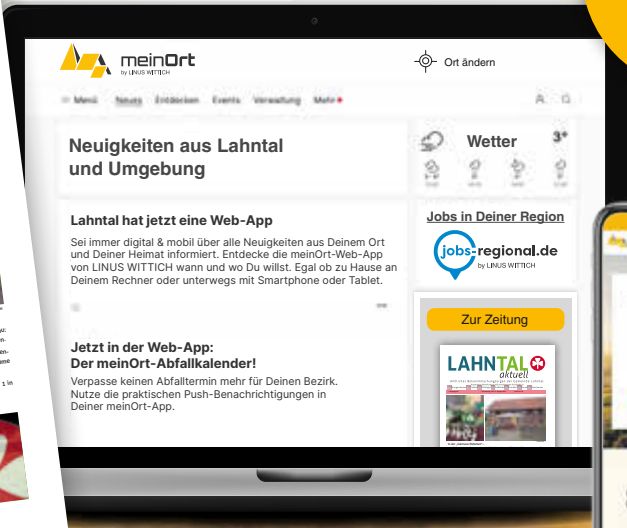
meinOrt
by LINUS WITTICH

Ort ändern

Menü Neues Entdecken Events Verwaltung Mehr

Neuigkeiten aus Lahntal und Umgebung

Wetter

3°

Lahntal hat jetzt eine Web-App

Sei immer digital & mobil über alle Neuigkeiten aus Deinem Ort und Deiner Heimat informiert. Entdecke die meinOrt-Web-App von LINUS WITTICH wann und wo Du willst. Egal ob zu Hause an Deinem Rechner oder unterwegs mit Smartphone oder Tablet.

Jobs in Deiner Region

jobs-regional.de
by LINUS WITTICH

Zur Zeitung

Jetzt in der Web-App: Der meinOrt-Abfallkalender!

Verpasse keinen Abfalltermin mehr für Deinen Bezirk. Nutze die praktischen Push-Benachrichtigungen in Deiner meinOrt-App.

LAHNTAL aktuell